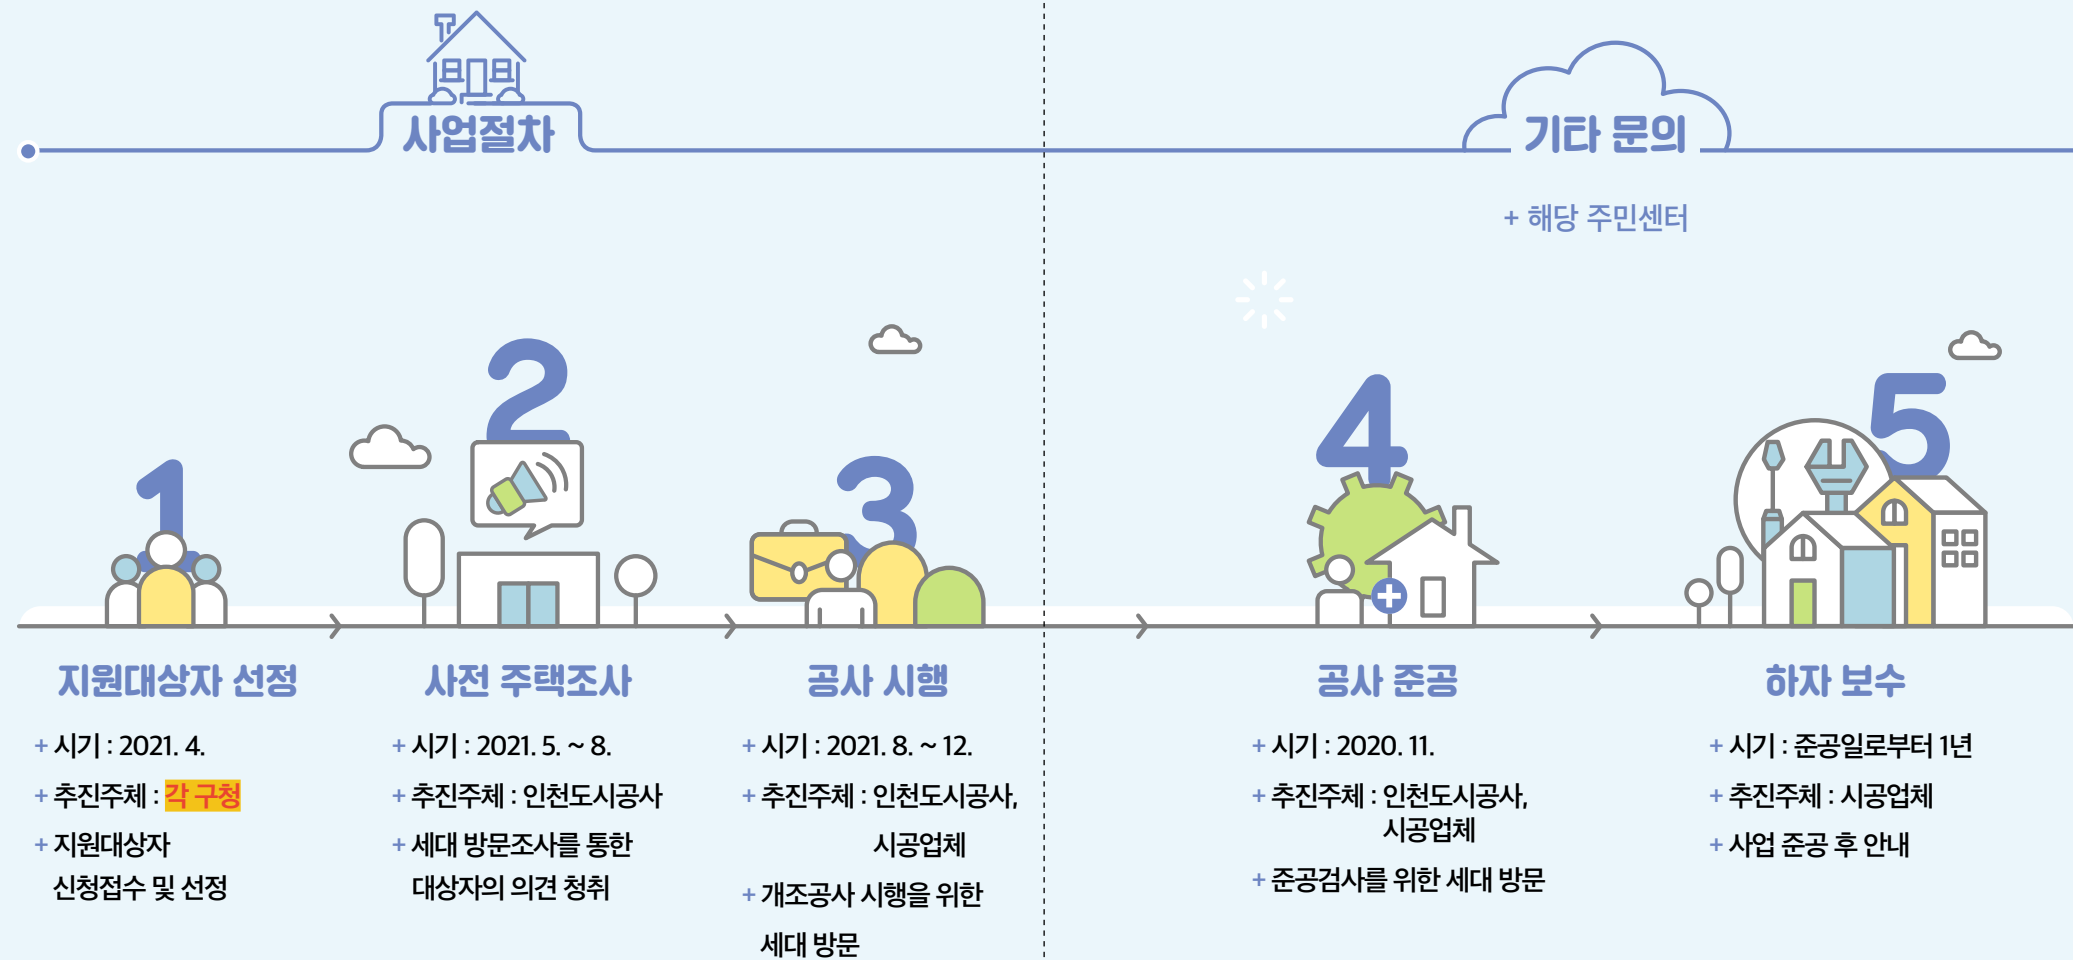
사업절차

기타 문의

+ 해당 주민센터

1

지원대상자 선정

+ 시기 : 2021. 4.

+ 추진주체 : 각 구청

+ 지원대상자 신청접수 및 선정

2

사전 주택조사

+ 시기 : 2021. 5. ~ 8.

+ 추진주체 : 인천도시공사

+ 세대 방문조사를 통한 대상자의 의견 청취

3

공사 시행

+ 시기 : 2021. 8. ~ 12.

+ 추진주체 : 인천도시공사, 시공업체

+ 개조공사 시행을 위한 세대 방문

4

공사 준공

+ 시기 : 2020. 11.

+ 추진주체 : 인천도시공사, 시공업체

+ 준공검사를 위한 세대 방문

5

하자 보수

+ 시기 : 준공일로부터 1년

+ 추진주체 : 시공업체

+ 사업 준공 후 안내